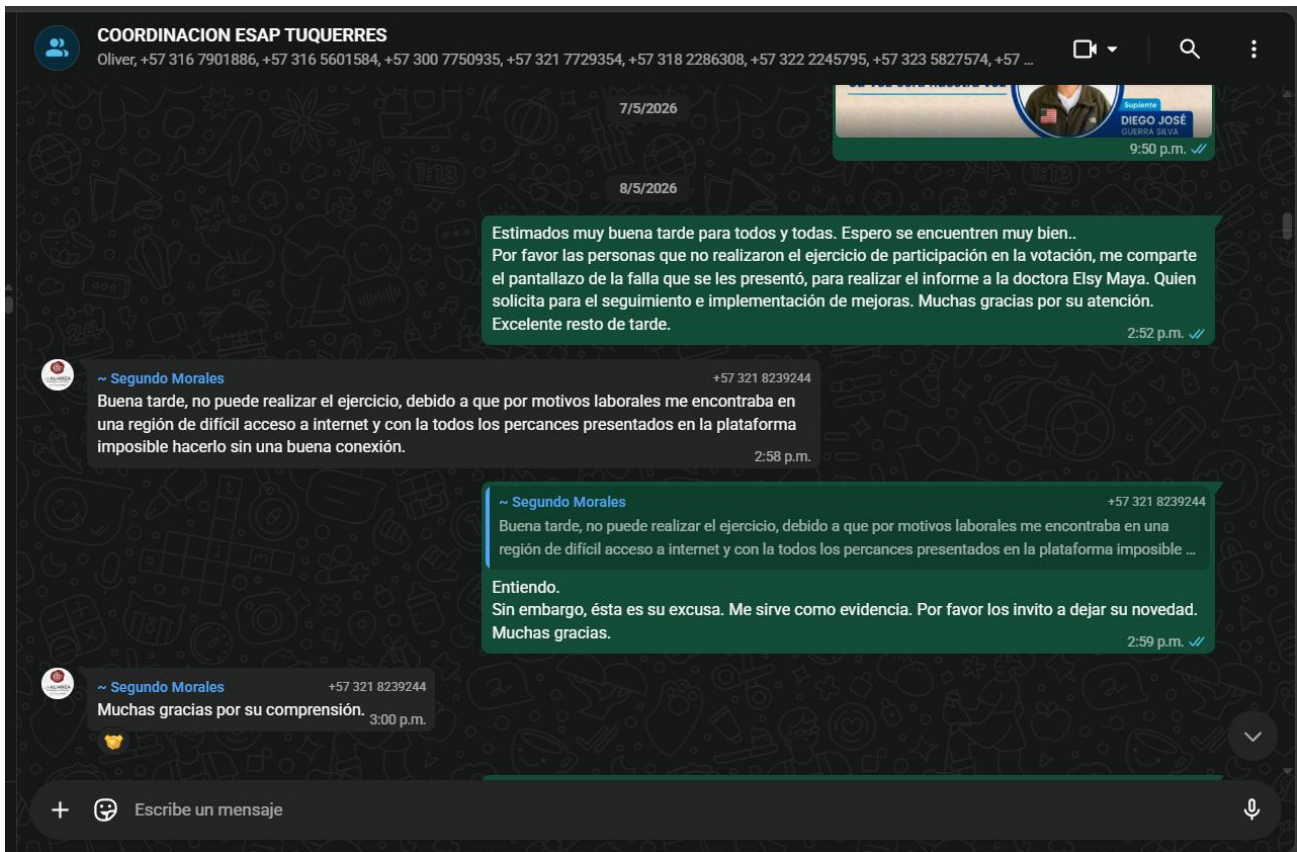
COORDINACION ESAP TUQUERRES
Oliver, +57 316 7901886, +57 316 5601584, +57 300 7750935, +57 321 7729354, +57 318 2286308, +57 322 2245795, +57 323 5827574, +57 ...

7/5/2026

Suplente
DIEGO JOSÉ
GUERRA SILVA
9:50 p.m.

8/5/2026

Estimados muy buena tarde para todos y todas. Espero se encuentren muy bien..
Por favor las personas que no realizaron el ejercicio de participación en la votación, me comparte el pantallazo de la falla que se les presentó, para realizar el informe a la doctora Elsy Maya. Quien solicita para el seguimiento e implementación de mejoras. Muchas gracias por su atención.
Excelente resto de tarde.
2:52 p.m.

~ Segundo Morales +57 321 8239244
Buena tarde, no puede realizar el ejercicio, debido a que por motivos laborales me encontraba en una región de difícil acceso a internet y con la todos los percances presentados en la plataforma imposible hacerlo sin una buena conexión.
2:58 p.m.

~ Segundo Morales +57 321 8239244
Buena tarde, no puede realizar el ejercicio, debido a que por motivos laborales me encontraba en una región de difícil acceso a internet y con la todos los percances presentados en la plataforma imposible ...

Entiendo.
Sin embargo, ésta es su excusa. Me sirve como evidencia. Por favor los invito a dejar su novedad.
Muchas gracias.
2:59 p.m.

~ Segundo Morales +57 321 8239244
Muchas gracias por su comprensión. 3:00 p.m.

Escribe un mensaje